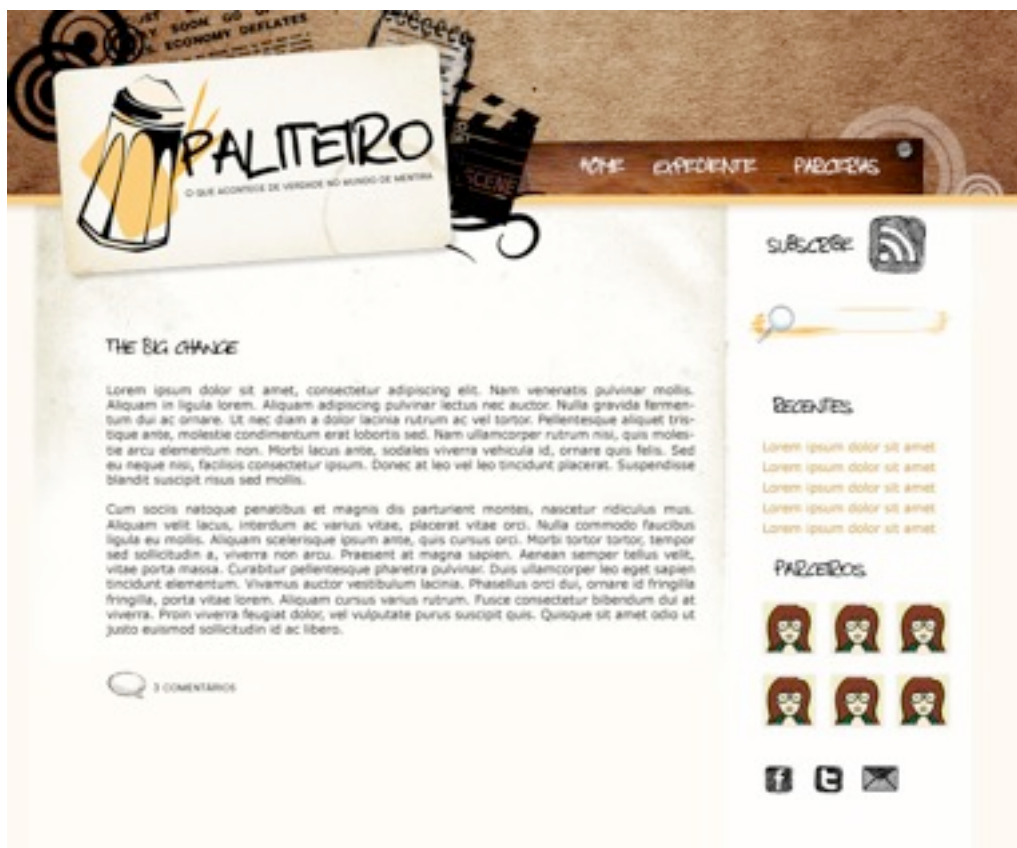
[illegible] SOON GO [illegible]
ECONOMY DEFLATES

PALITEIRO
O QUE ACONTECE DE VERDADE NO MUNDO DE MENTIRA

SCENE

HOME EXPEDIENTE PARCERIAS

SUBSCRIBE

THE BIG CHANGE

Lorem ipsum dolor sit amet, consectetur adipiscing elit. Nam venenatis pulvinar mollis. Aliquam in ligula lorem. Aliquam adipiscing pulvinar lectus nec auctor. Nulla gravida fermentum dui ac ornare. Ut nec diam a dolor lacinia rutrum ac vel tortor. Pellentesque aliquet tristique ante, molestie condimentum erat lobortis sed. Nam ullamcorper rutrum nisi, quis molestie arcu elementum non. Morbi lacus ante, sodales viverra vehicula id, ornare quis felis. Sed eu neque nisi, facilisis consectetur ipsum. Donec at leo vel leo tincidunt placerat. Suspendisse blandit suscipit risus sed mollis.

Cum sociis natoque penatibus et magnis dis parturient montes, nascetur ridiculus mus. Aliquam velit lacus, interdum ac varius vitae, placerat vitae orci. Nulla commodo faucibus ligula eu mollis. Aliquam scelerisque ipsum ante, quis cursus orci. Morbi tortor tortor, tempor sed sollicitudin a, viverra non arcu. Praesent at magna sapien. Aenean semper tellus velit, vitae porta massa. Curabitur pellentesque pharetra pulvinar. Duis ullamcorper leo eget sapien tincidunt elementum. Vivamus auctor vestibulum lacinia. Phasellus orci dui, ornare id fringilla fringilla, porta vitae lorem. Aliquam cursus varius rutrum. Fusce consectetur bibendum dui at viverra. Proin viverra feugiat dolor, vel vulputate purus suscipit quis. Quisque sit amet odio ut justo euismod sollicitudin id ac libero.

3 COMENTARIOS

RECENTES

Lorem ipsum dolor sit amet
Lorem ipsum dolor sit amet
Lorem ipsum dolor sit amet
Lorem ipsum dolor sit amet
Lorem ipsum dolor sit amet

PARCEIROS